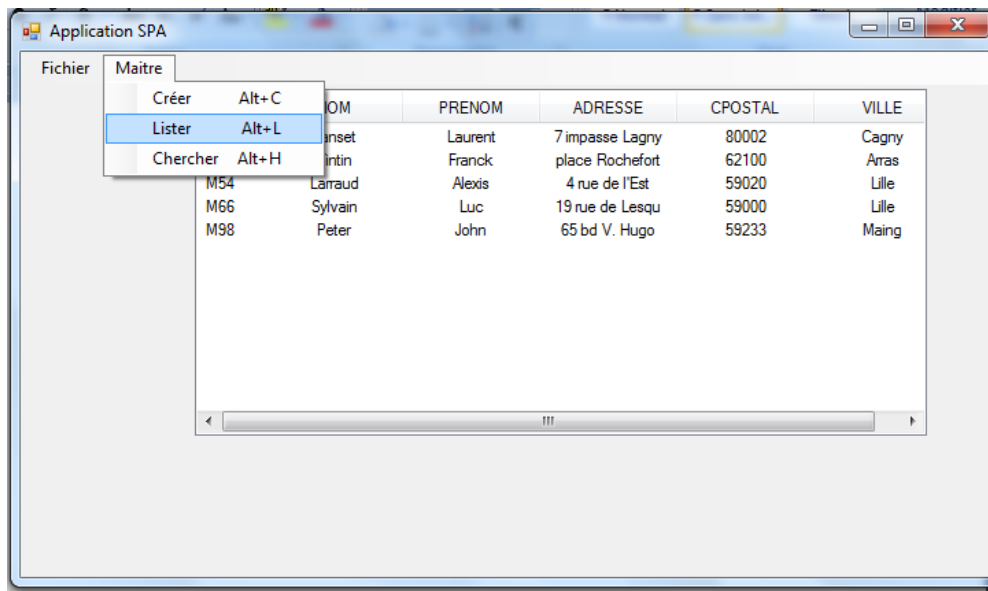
Application SPA

Fichier Maitre

Créer Alt+C
Lister Alt+L
Chercher Alt+H

| | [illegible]OM | PRENOM | ADRESSE | CPOSTAL | VILLE |
|---|---|---|---|---|---|
| | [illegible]nset | Laurent | 7 impasse Lagny | 80002 | Cagny |
| | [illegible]intin | Franck | place Rochefort | 62100 | Arras |
| M54 | Larraud | Alexis | 4 rue de l'Est | 59020 | Lille |
| M66 | Sylvain | Luc | 19 rue de Lesqu | 59000 | Lille |
| M98 | Peter | John | 65 bd V. Hugo | 59233 | Maing |